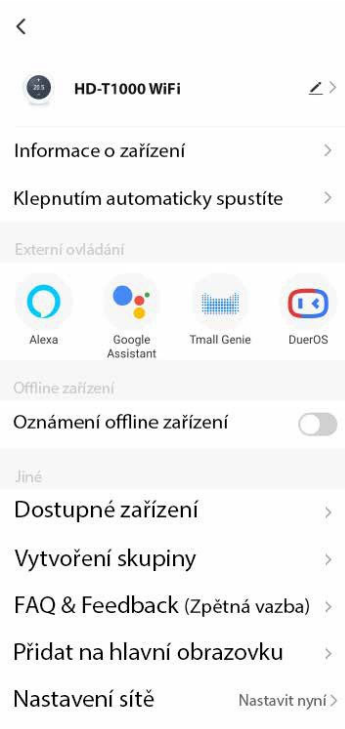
<

HD-T1000 WiFi

Informace o zařízení >

Klepnutím automaticky spustíte >

Externí ovládání

Alexa

Google Assistant

Tmall Genie

DuerOS

Offline zařízení

Oznámení offline zařízení

Jiné

Dostupné zařízení >

Vytvoření skupiny >

FAQ & Feedback (Zpětná vazba) >

Přidat na hlavní obrazovku >

Nastavení sítě Nastavit nyní >